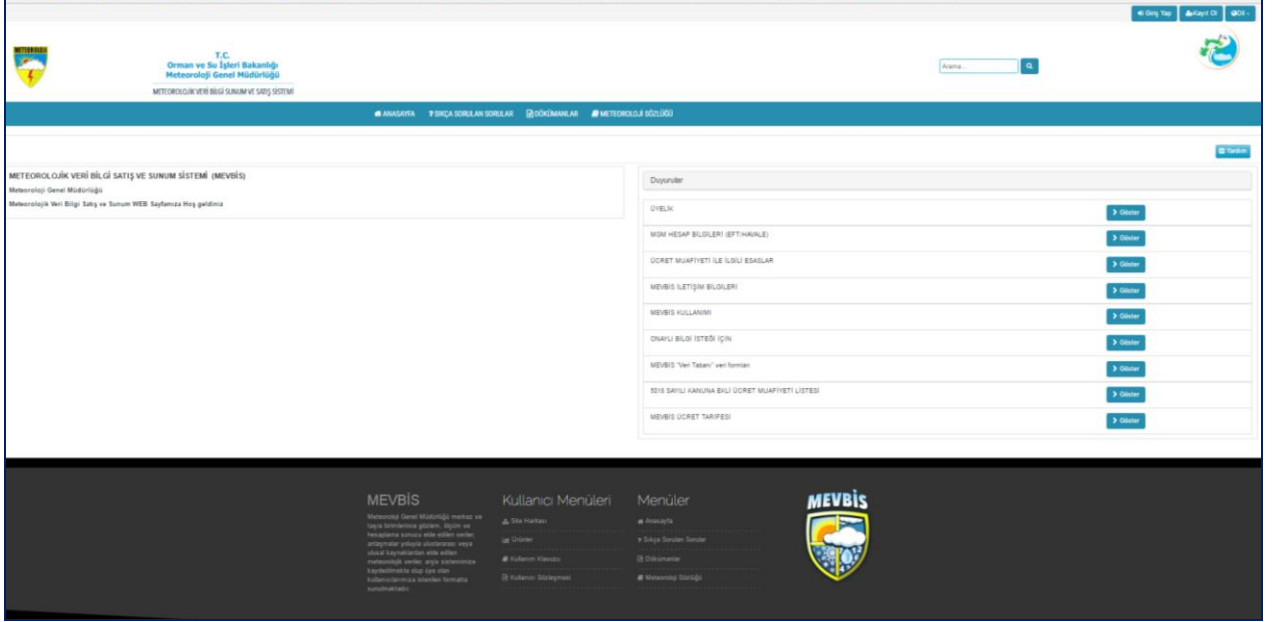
Giriş Yap  Kayıt Ol  Dil

METEOROLOJİ

T.C.
Orman ve Su İşleri Bakanlığı
Meteoroloji Genel Müdürlüğü
METEOROLOJİK VERİ BİLGİ SUNUM VE SATIŞ SİSTEMİ

Arama...

ANASAYFA  SIKÇA SORULAN SORULAR  DÖKÜMANLAR  METEOROLOJİ SÖZLÜĞÜ

Yardım

METEOROLOJİK VERİ BİLGİ SATIŞ VE SUNUM SİSTEMİ (MEVBİS)
Meteoroloji Genel Müdürlüğü
Meteorolojik Veri Bilgi Satış ve Sunum WEB Sayfamıza Hoş geldiniz

Duyurular

| | |
|---|---|
| ÜYELİK | Göster |
| MGM HESAP BİLGİLERİ (EFT/HAVALE) | Göster |
| ÜCRET MUAFİYETİ İLE İLGİLİ ESASLAR | Göster |
| MEVBİS İLETİŞİM BİLGİLERİ | Göster |
| MEVBİS KULLANIMI | Göster |
| ONAYLI BİLGİ İSTEĞİ İÇİN | Göster |
| MEVBİS "Veri Tabanı" veri formları | Göster |
| 5018 SAYILI KANUNA EKLİ ÜCRET MUAFİYETİ LİSTESİ | Göster |
| MEVBİS ÜCRET TARİFESİ | Göster |

MEVBİS
Meteoroloji Genel Müdürlüğü merkez ve taşra birimlerince gözlem, ölçüm ve hesaplama sonucu elde edilen veriler, anlaşmalar yoluyla ulusal veya uluslararası kaynaklardan elde edilen meteorolojik veriler, arşiv sistemimize kaydedilmekte olup üye olan kullanıcılarımıza istenilen formatta sunulmaktadır.

Kullanıcı Menüleri
Site Haritası
Ürünler
Kullanım Kılavuzu
Kullanıcı Sözleşmesi

Menüler
Anasayfa
Sıkça Sorulan Sorular
Dökümanlar
Meteoroloji Sözlüğü

MEVBİS